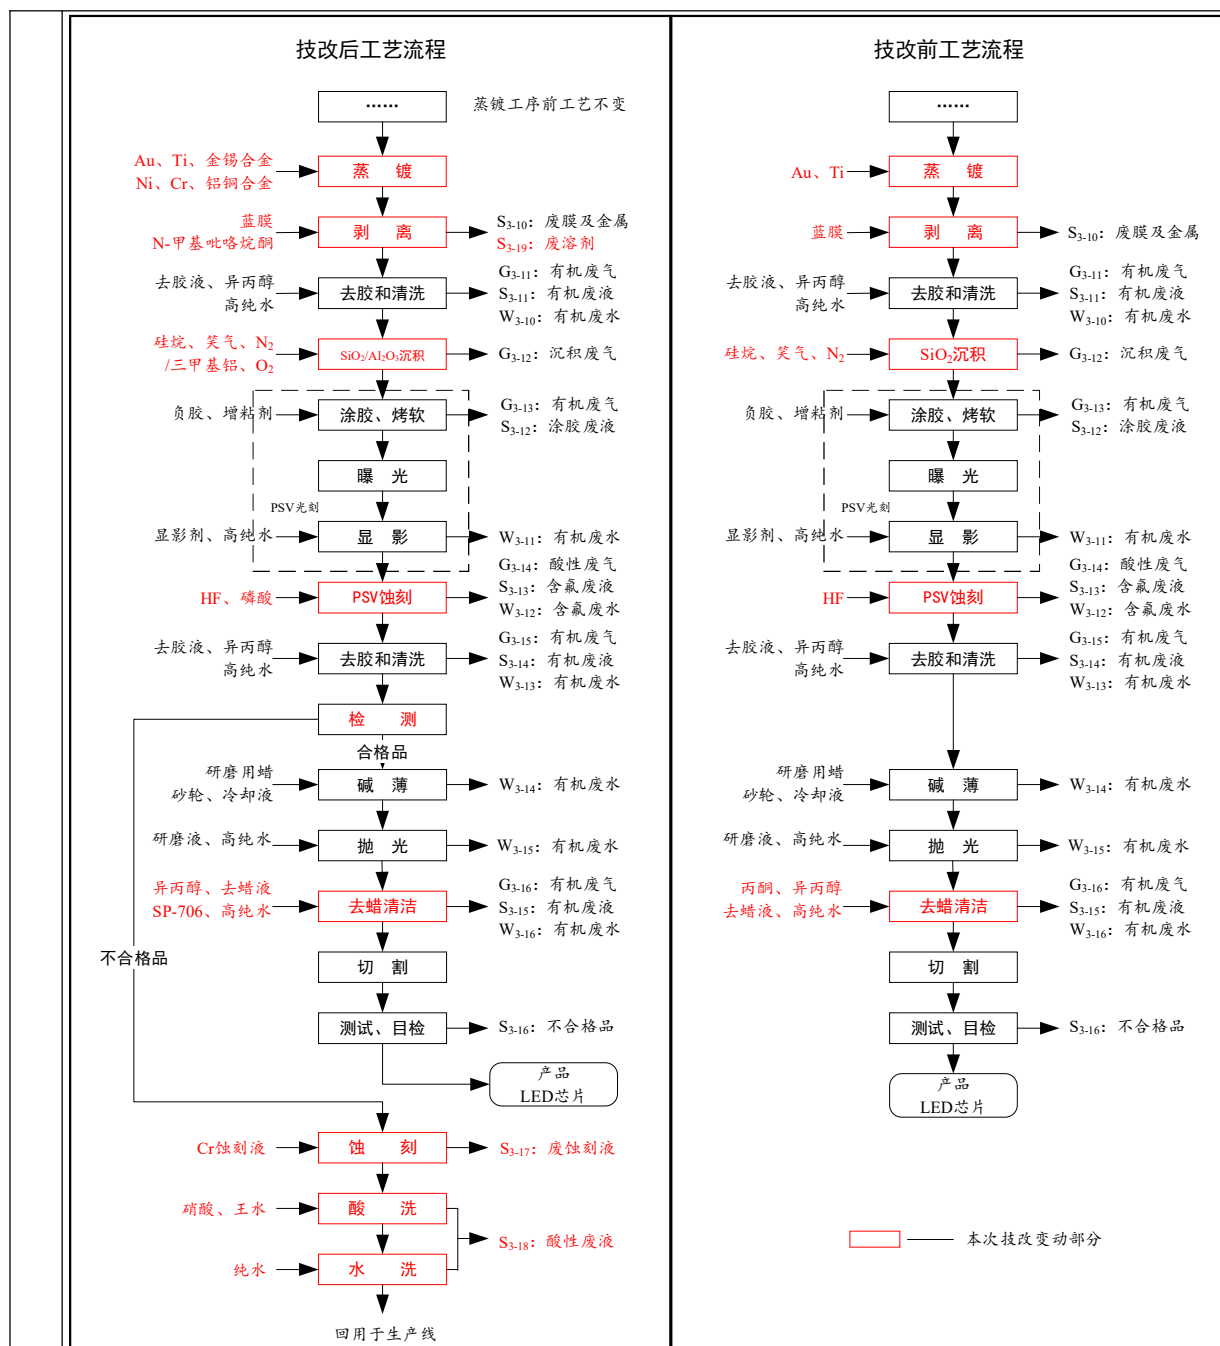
技改后工艺流程

……
蒸镀工序前工艺不变

Au、Ti、金锡合金
Ni、Cr、铝铜合金
蒸 镀

蓝膜
N-甲基吡咯烷酮
剥 离
$S_{3-10}$：废膜及金属
$S_{3-19}$：废溶剂

去胶液、异丙醇
高纯水
去胶和清洗
$G_{3-11}$：有机废气
$S_{3-11}$：有机废液
$W_{3-10}$：有机废水

硅烷、笑气、$N_2$
/三甲基铝、$O_2$
$SiO_2/Al_2O_3$沉积
$G_{3-12}$：沉积废气

负胶、增粘剂
涂胶、烤软
$G_{3-13}$：有机废气
$S_{3-12}$：涂胶废液

曝 光
PSV光刻

显影剂、高纯水
显 影
$W_{3-11}$：有机废水

HF、磷酸
PSV蚀刻
$G_{3-14}$：酸性废气
$S_{3-13}$：含氟废液
$W_{3-12}$：含氟废水

去胶液、异丙醇
高纯水
去胶和清洗
$G_{3-15}$：有机废气
$S_{3-14}$：有机废液
$W_{3-13}$：有机废水

检 测
合格品

研磨用蜡
砂轮、冷却液
碱 薄
$W_{3-14}$：有机废水

研磨液、高纯水
抛 光
$W_{3-15}$：有机废水

异丙醇、去蜡液
SP-706、高纯水
去蜡清洁
$G_{3-16}$：有机废气
$S_{3-15}$：有机废液
$W_{3-16}$：有机废水

不合格品

切 割

测试、目检
$S_{3-16}$：不合格品

产品
LED芯片

Cr蚀刻液
蚀 刻
$S_{3-17}$：废蚀刻液

硝酸、王水
酸 洗

纯水
水 洗
$S_{3-18}$：酸性废液

回用于生产线

技改前工艺流程

……

Au、Ti
蒸 镀

蓝膜
剥 离
$S_{3-10}$：废膜及金属

去胶液、异丙醇
高纯水
去胶和清洗
$G_{3-11}$：有机废气
$S_{3-11}$：有机废液
$W_{3-10}$：有机废水

硅烷、笑气、$N_2$
$SiO_2$沉积
$G_{3-12}$：沉积废气

负胶、增粘剂
涂胶、烤软
$G_{3-13}$：有机废气
$S_{3-12}$：涂胶废液

曝 光
PSV光刻

显影剂、高纯水
显 影
$W_{3-11}$：有机废水

HF
PSV蚀刻
$G_{3-14}$：酸性废气
$S_{3-13}$：含氟废液
$W_{3-12}$：含氟废水

去胶液、异丙醇
高纯水
去胶和清洗
$G_{3-15}$：有机废气
$S_{3-14}$：有机废液
$W_{3-13}$：有机废水

研磨用蜡
砂轮、冷却液
碱 薄
$W_{3-14}$：有机废水

研磨液、高纯水
抛 光
$W_{3-15}$：有机废水

丙酮、异丙醇
去蜡液、高纯水
去蜡清洁
$G_{3-16}$：有机废气
$S_{3-15}$：有机废液
$W_{3-16}$：有机废水

切 割

测试、目检
$S_{3-16}$：不合格品

产品
LED芯片

本次技改变动部分